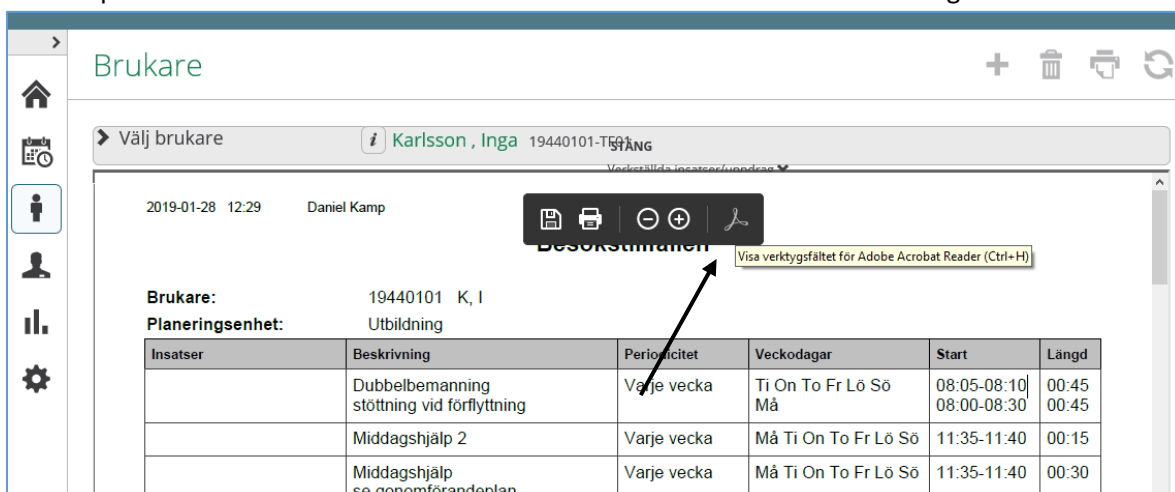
Brukare

Välj brukare

Karlsson , Inga 19440101-TF01

STÄNG

Verkställda insatser/uppdrag

2019-01-28 12:29 Daniel Kamp

Besökstillfällen

Visa verktygsfältet för Adobe Acrobat Reader (Ctrl+H)

Brukare: 19440101 K, I

Planeringsenhet: Utbildning

| Insatser | Beskrivning | Periodicitet | Veckodagar | Start | Längd |
|---|---|---|---|---|---|
| | Dubbelbemanning stöttning vid förflyttning | Varje vecka | Ti On To Fr Lö Sö Må | 08:05-08:10 08:00-08:30 | 00:45 00:45 |
| | Middagshjälp 2 | Varje vecka | Må Ti On To Fr Lö Sö | 11:35-11:40 | 00:15 |
| | Middagshjälp se genomförandeplan | Varje vecka | Må Ti On To Fr Lö Sö | 11:35-11:40 | 00:30 |